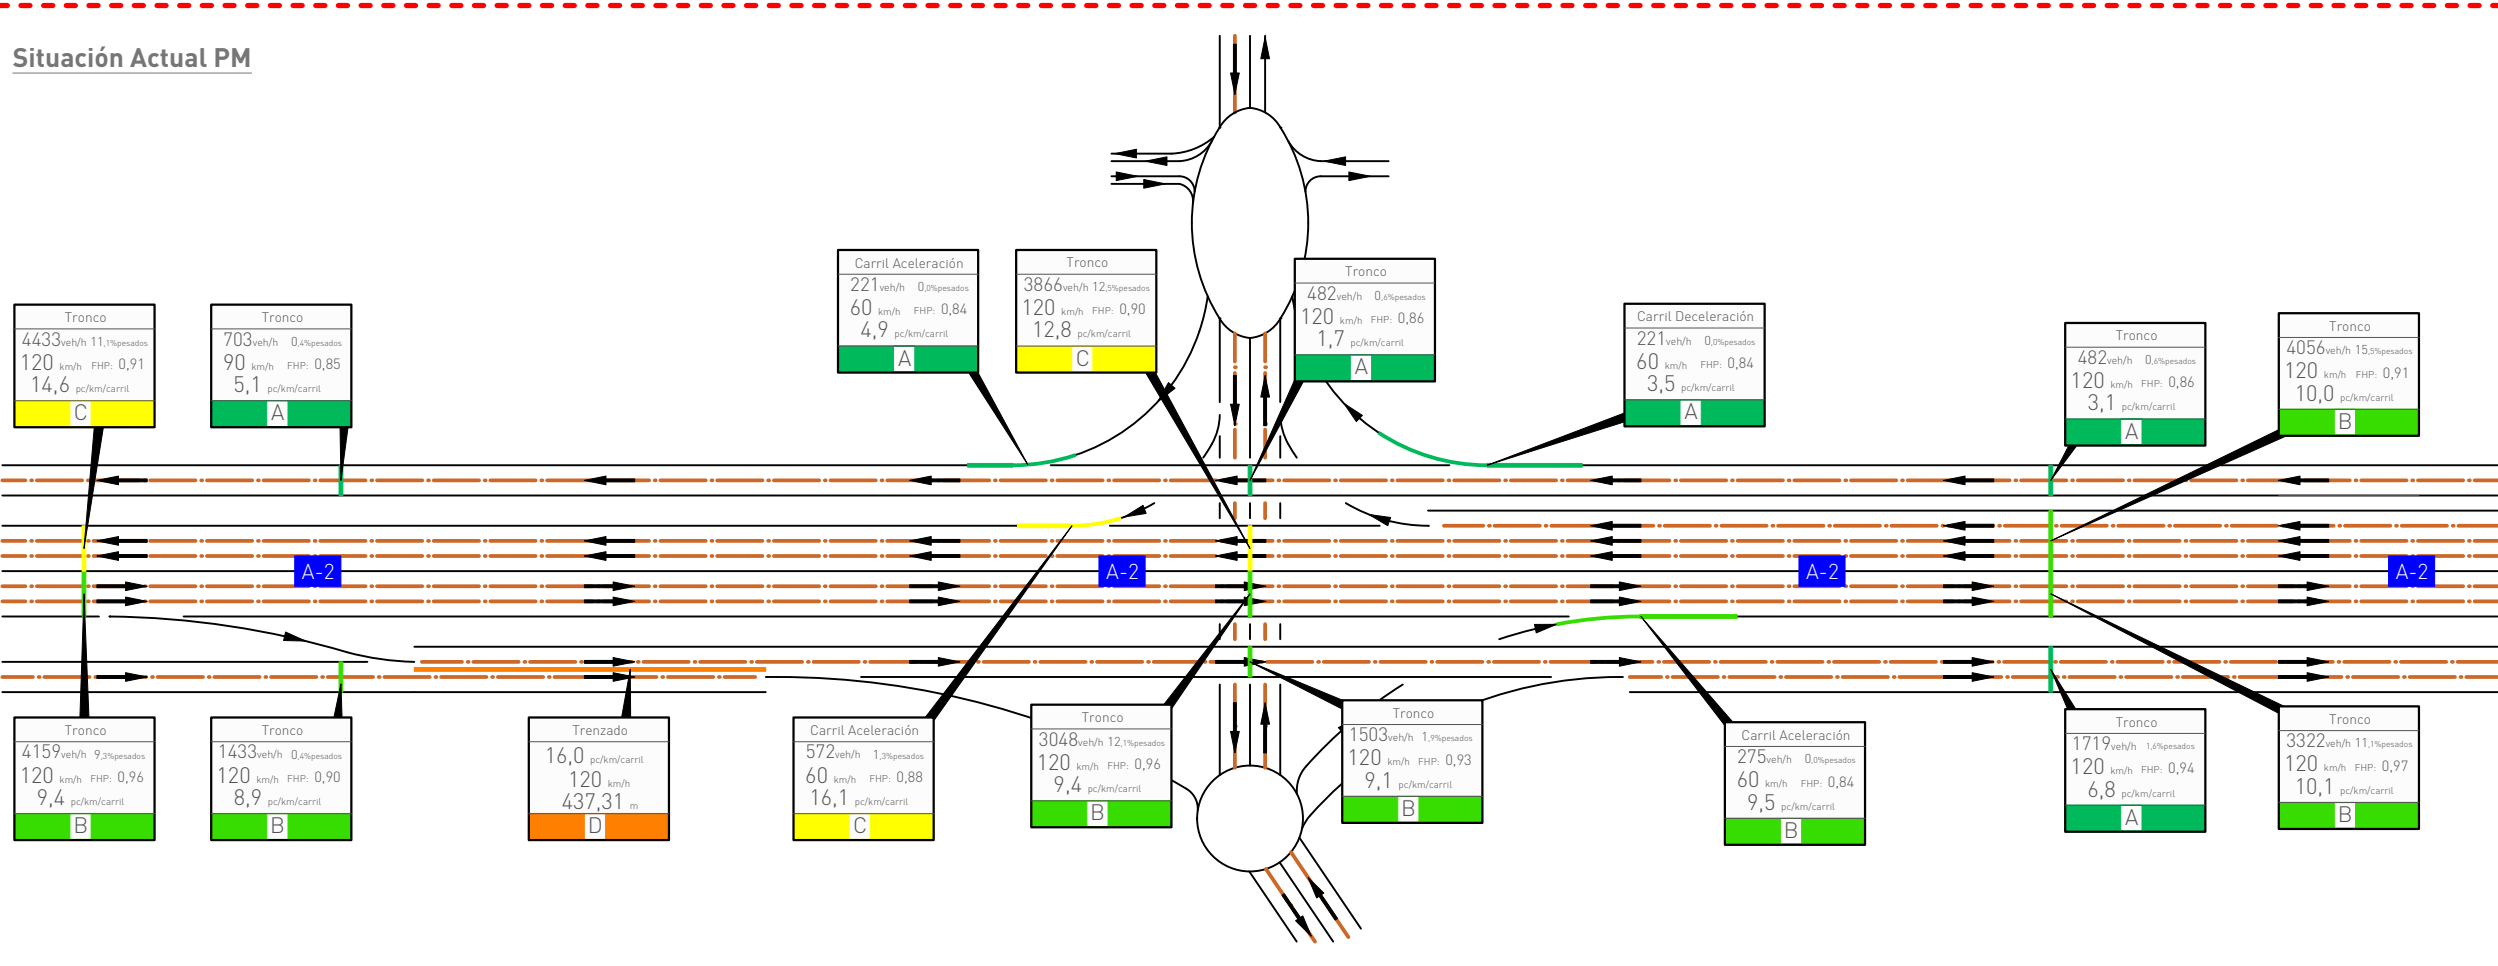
Situación Actual PM

Carril Aceleración
221 veh/h 0,0%pesados
60 km/h FHP: 0,84
4,9 pc/km/carril
A

Tronco
3866 veh/h 12,5%pesados
120 km/h FHP: 0,90
12,8 pc/km/carril
C

Tronco
482 veh/h 0,6%pesados
120 km/h FHP: 0,86
1,7 pc/km/carril
A

Carril Deceleración
221 veh/h 0,0%pesados
60 km/h FHP: 0,84
3,5 pc/km/carril
A

Tronco
482 veh/h 0,6%pesados
120 km/h FHP: 0,86
3,1 pc/km/carril
A

Tronco
4056 veh/h 15,5%pesados
120 km/h FHP: 0,91
10,0 pc/km/carril
B

Tronco
4433 veh/h 11,1%pesados
120 km/h FHP: 0,91
14,6 pc/km/carril
C

Tronco
703 veh/h 0,4%pesados
90 km/h FHP: 0,85
5,1 pc/km/carril
A

A-2

A-2

A-2

A-2

Tronco
4159 veh/h 9,3%pesados
120 km/h FHP: 0,96
9,4 pc/km/carril
B

Tronco
1433 veh/h 0,4%pesados
120 km/h FHP: 0,90
8,9 pc/km/carril
B

Trenzado
16,0 pc/km/carril
120 km/h
437,31 m
D

Carril Aceleración
572 veh/h 1,3%pesados
60 km/h FHP: 0,88
16,1 pc/km/carril
C

Tronco
3048 veh/h 12,1%pesados
120 km/h FHP: 0,96
9,4 pc/km/carril
B

Tronco
1503 veh/h 1,9%pesados
120 km/h FHP: 0,93
9,1 pc/km/carril
B

Carril Aceleración
275 veh/h 0,0%pesados
60 km/h FHP: 0,84
9,5 pc/km/carril
B

Tronco
1719 veh/h 1,6%pesados
120 km/h FHP: 0,94
6,8 pc/km/carril
A

Tronco
3322 veh/h 11,1%pesados
120 km/h FHP: 0,97
10,1 pc/km/carril
B